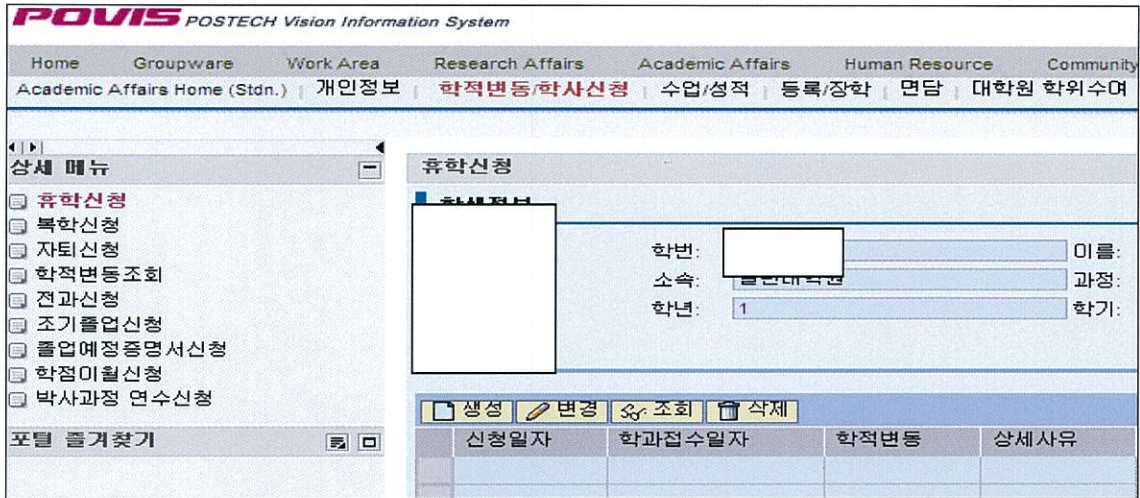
POVIS POSTECH Vision Information System

Home Groupware Work Area Research Affairs Academic Affairs Human Resource Community

Academic Affairs Home (Stdn.) | 개인정보 | 학적변동/학사신청 | 수업/성적 | 등록/장학 | 면담 | 대학원 학위수여

상세 메뉴

휴학신청
복학신청
자퇴신청
학적변동조회
전과신청
조기졸업신청
졸업예정증명서신청
학점이월신청
박사과정 연수신청

포털 즐겨찾기

휴학신청

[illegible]

학번: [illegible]
이름:
소속: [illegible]
과정:
학년: 1
학기:

생성 변경 조회 삭제

| 신청일자 | 학과접수일자 | 학적변동 | 상세사유 |
|---|---|---|---|
| | | | |